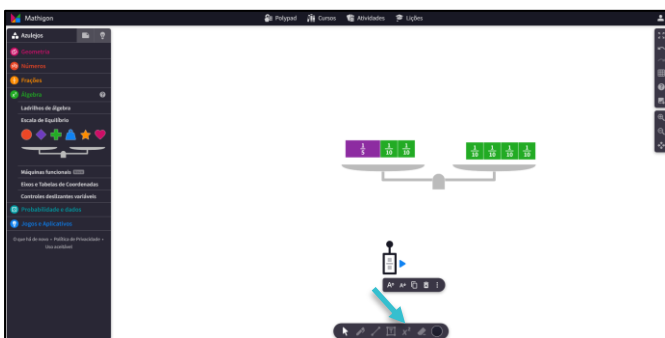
Mathigon

Polypad Cursos Atividades Lições

Azulejos

Geometria

Números

Frações

Álgebra

Ladrilhos de Álgebra

Escala de Equilíbrio

Máquinas funcionais

Eixos e Tabelas de Coordenadas

Controles deslizantes variáveis

Probabilidade e dados

Jogos e Aplicativos

O que há de novo · Política de Privacidade · Uso aceitável

$\frac{1}{5}$ $\frac{1}{10}$ $\frac{1}{10}$

$\frac{1}{10}$ $\frac{1}{10}$ $\frac{1}{10}$ $\frac{1}{10}$